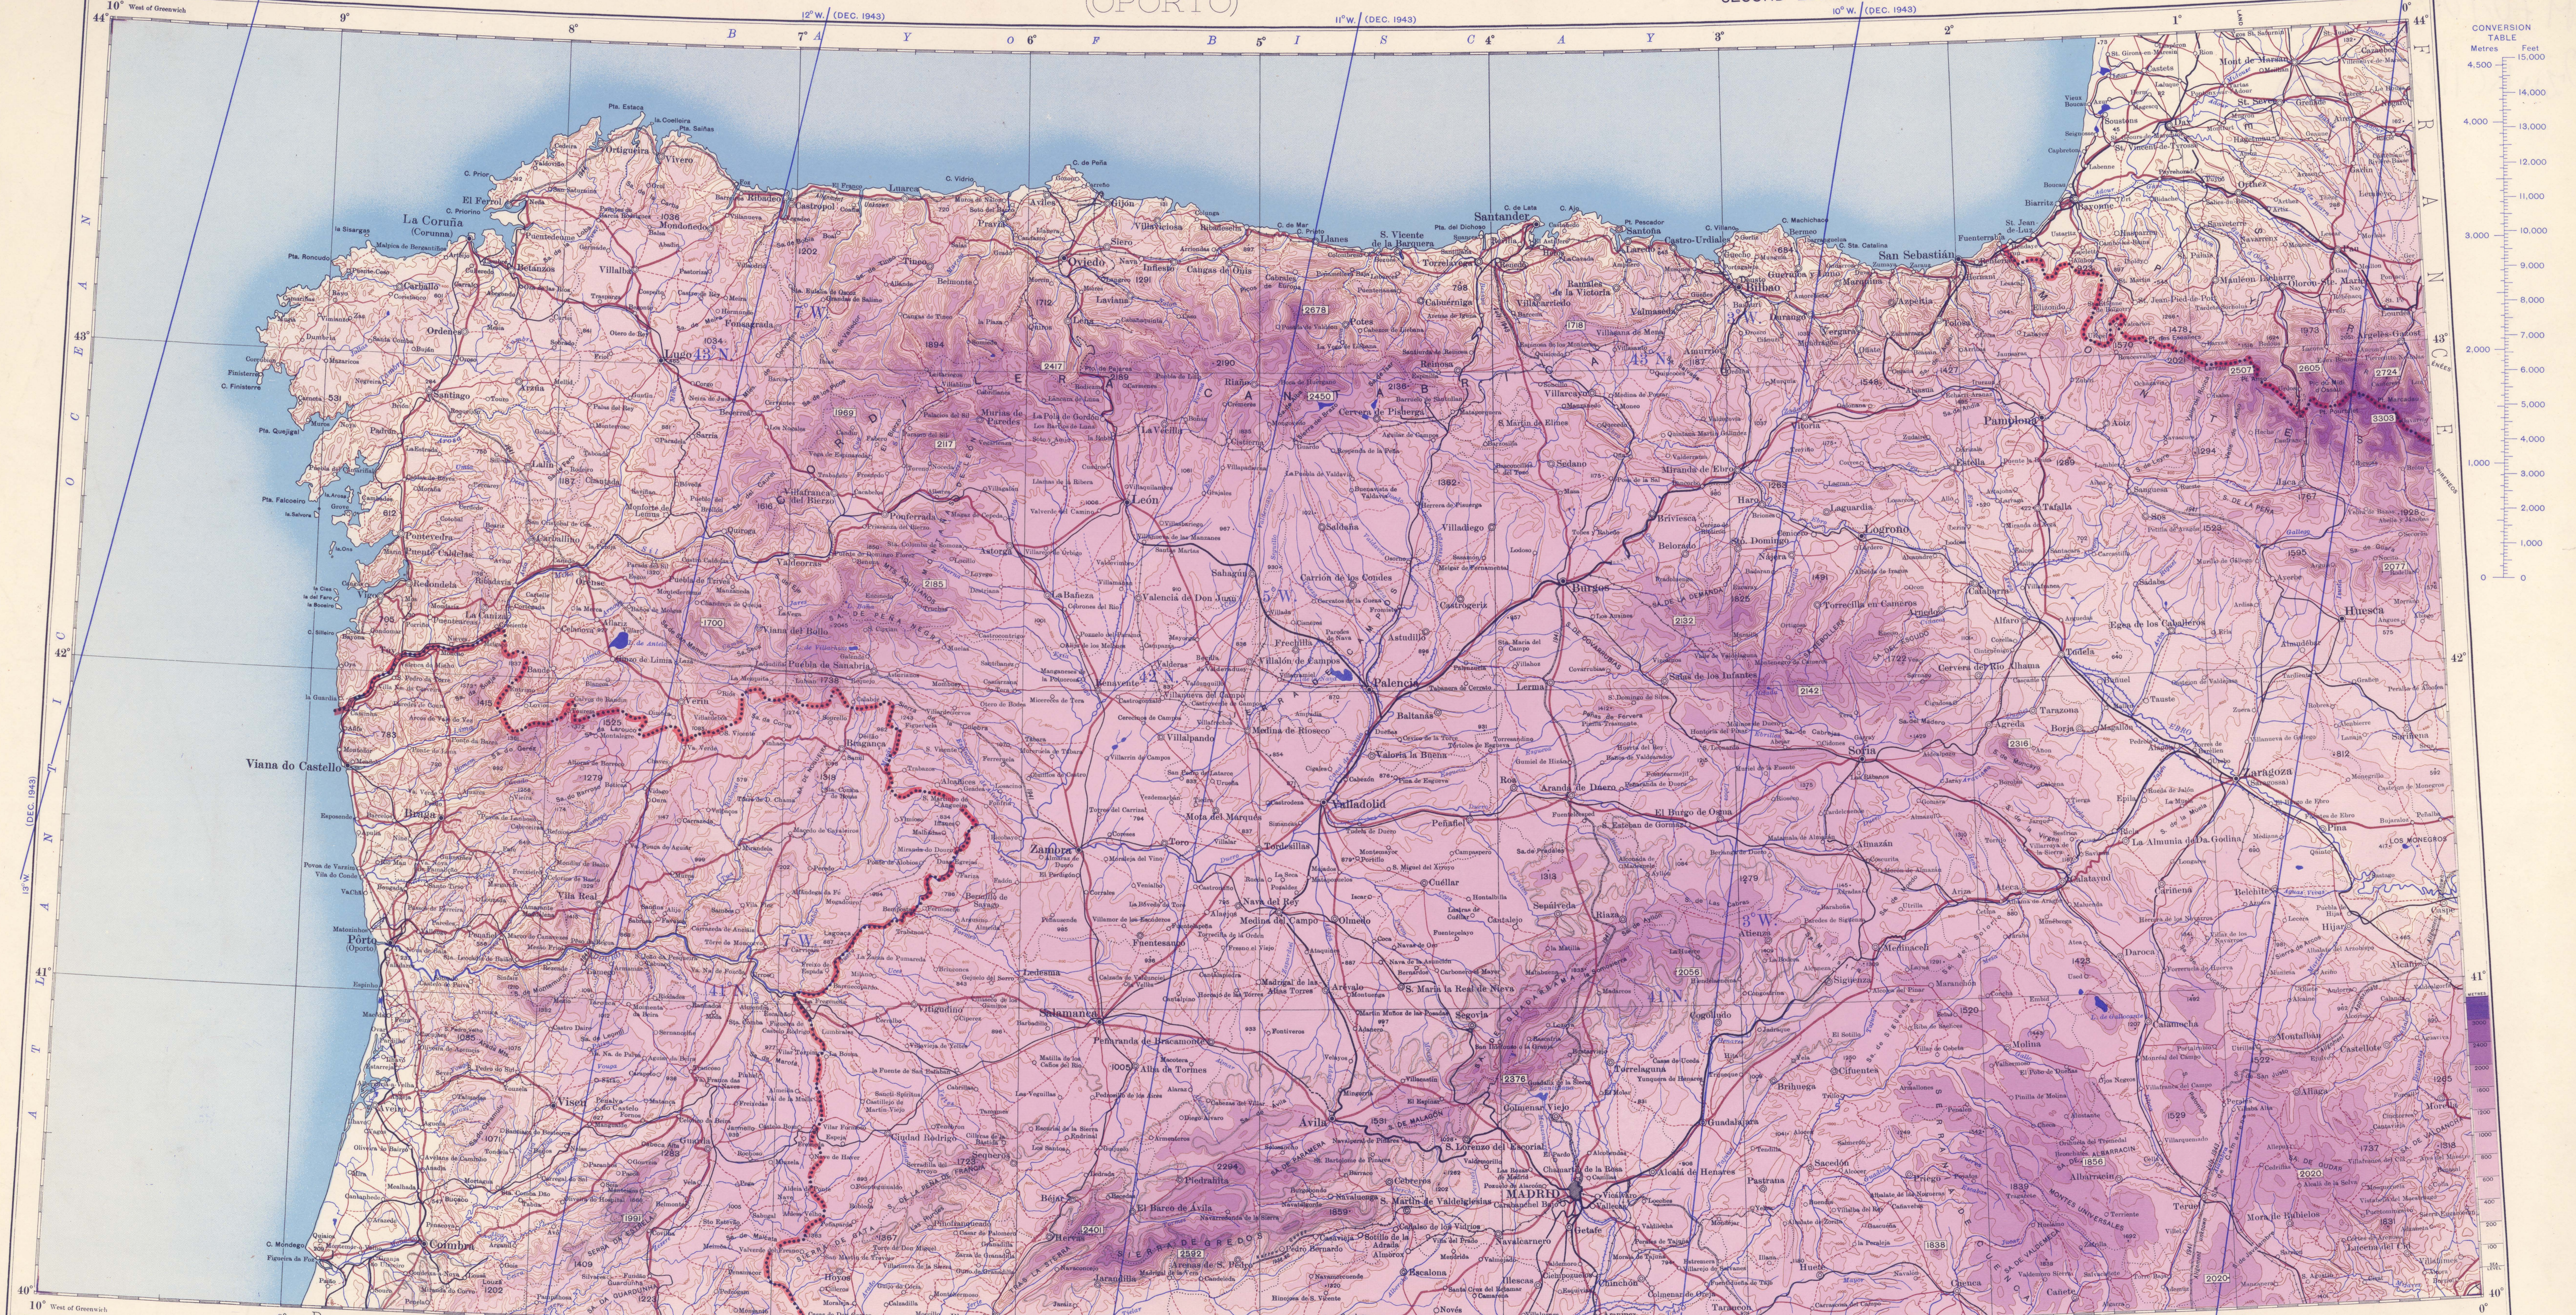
(OPORTO)

10° West of Greenwich 9° 8° 7° 6° 5° 4° 3° 2° 1° 0°

12° W. (DEC. 1943) 11° W. (DEC. 1943) 10° W. (DEC. 1943)

B A Y O F B I S C A Y

CONVERSION TABLE
Metres Feet

A T L A N T I C O C E A N

F R A N C E

C A N T A B R I A

La Coruña (Corunna)
El Ferrol
Lugo
Oviedo
Gijón
Avilés
Santander
Bilbao
San Sebastián
Pamplona
León
Burgos
Palencia
Valladolid
Zamora
Salamanca
Ávila
Segovia
MADRID
Soria
Logroño
Zaragoza
Huesca
Viana do Castello
Braga
Pôrto (Oporto)
Vila Real
Bragança
Viseu
Coimbra
Guadalajara
Alcalá de Henares
Teruel
Calatayud
Astorga
Ponferrada

44° 43° 42° 41° 40°